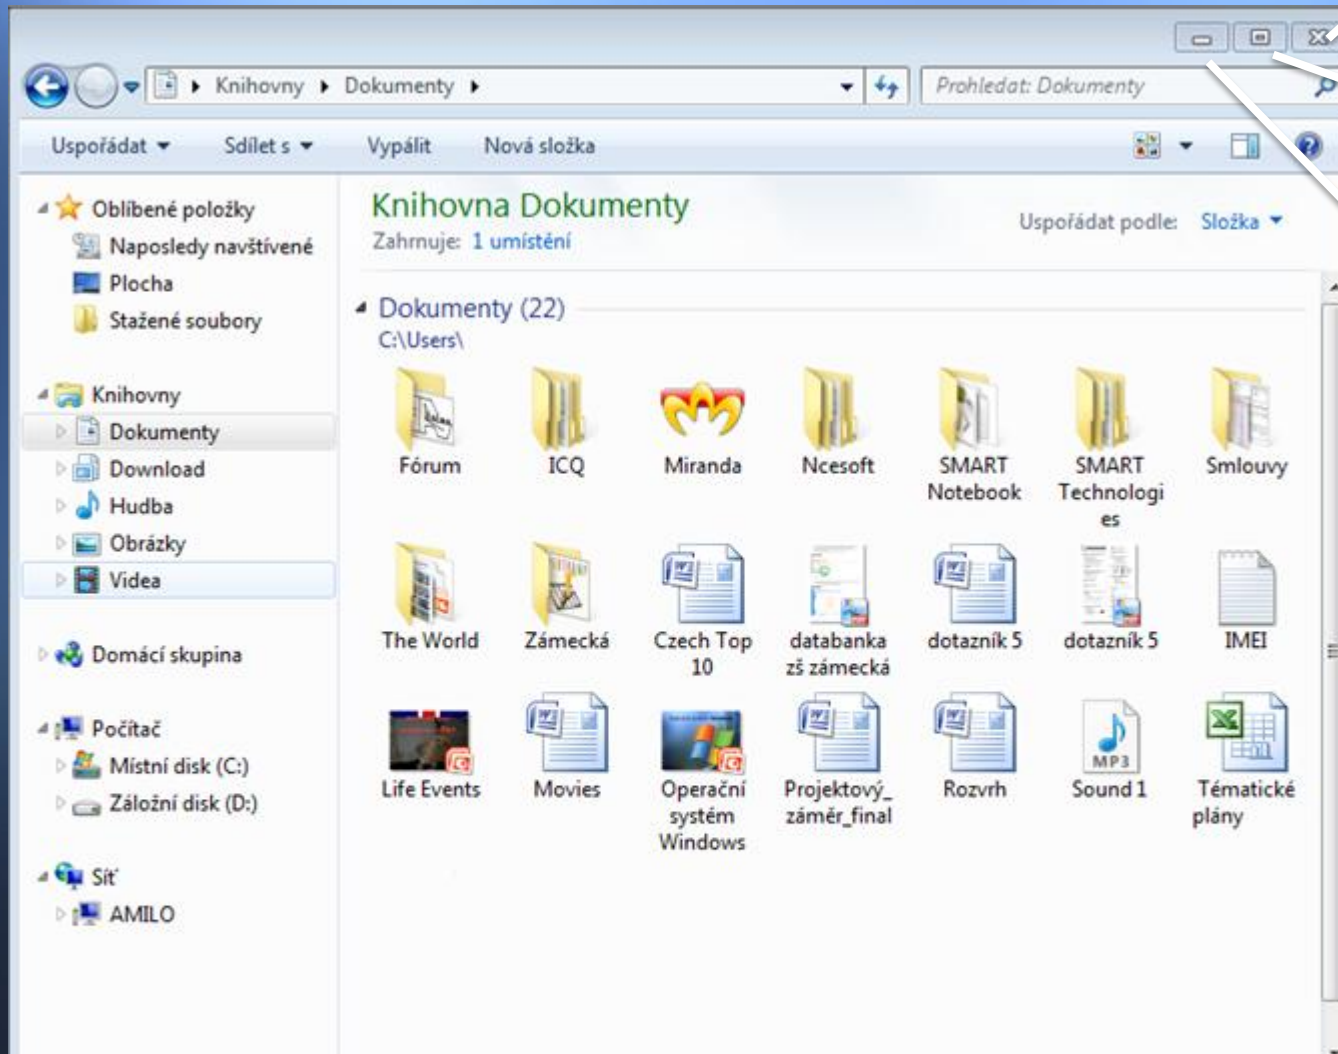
Knihovny ▸ Dokumenty ▸

Prohledat: Dokumenty

Uspořádat ▾ Sdílet s ▾ Vypálit Nová složka

Oblíbené položky
Naposledy navštívené
Plocha
Stažené soubory

Knihovny
Dokumenty
Download
Hudba
Obrázky
Videa

Domácí skupina

Počítač
Místní disk (C:)
Záložní disk (D:)

Síť
AMILO

Knihovna Dokumenty
Zahrnuje: 1 umístění

Uspořádat podle: Složka ▾

Dokumenty (22)
C:\Users\

Fórum
ICQ
Miranda
Ncesoft
SMART Notebook
SMART Technologies
Smlouvy
The World
Zámecká
Czech Top 10
databanka zš zámecká
dotazník 5
dotazník 5
IMEI
Life Events
Movies
Operační systém Windows
Projektový_ záměr_final
Rozvrh
Sound 1
Tématické plány